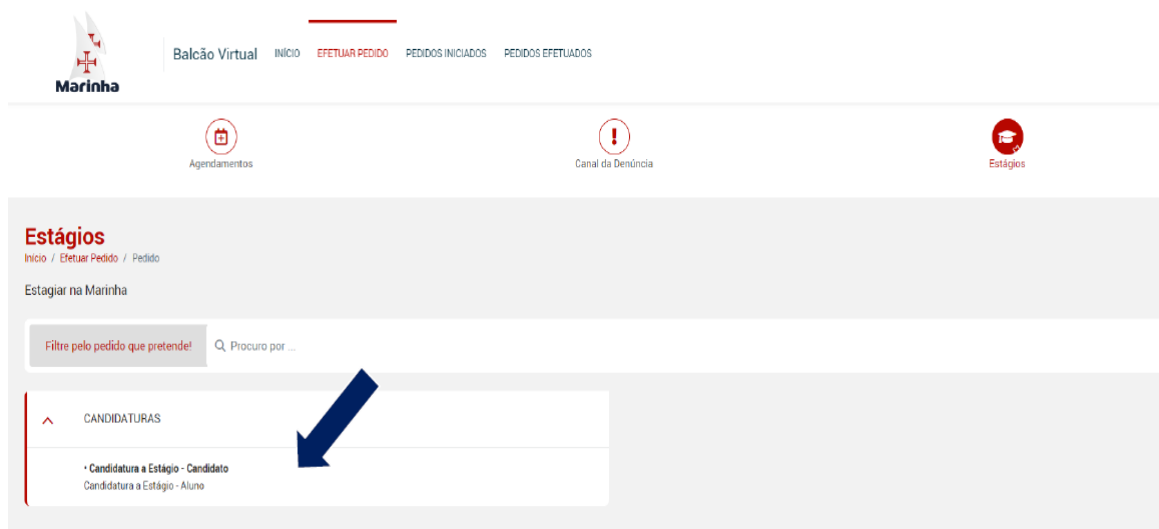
Marinha

Balcão Virtual INÍCIO EFETUAR PEDIDO PEDIDOS INICIADOS PEDIDOS EFETUADOS

Agendamentos

Canal da Denúncia

Estágios

Estágios

Início / Efetuar Pedido / Pedido

Estagiar na Marinha

Filtre pelo pedido que pretende!

Procuro por ...

CANDIDATURAS

• Candidatura a Estágio - Candidato

Candidatura a Estágio - Aluno